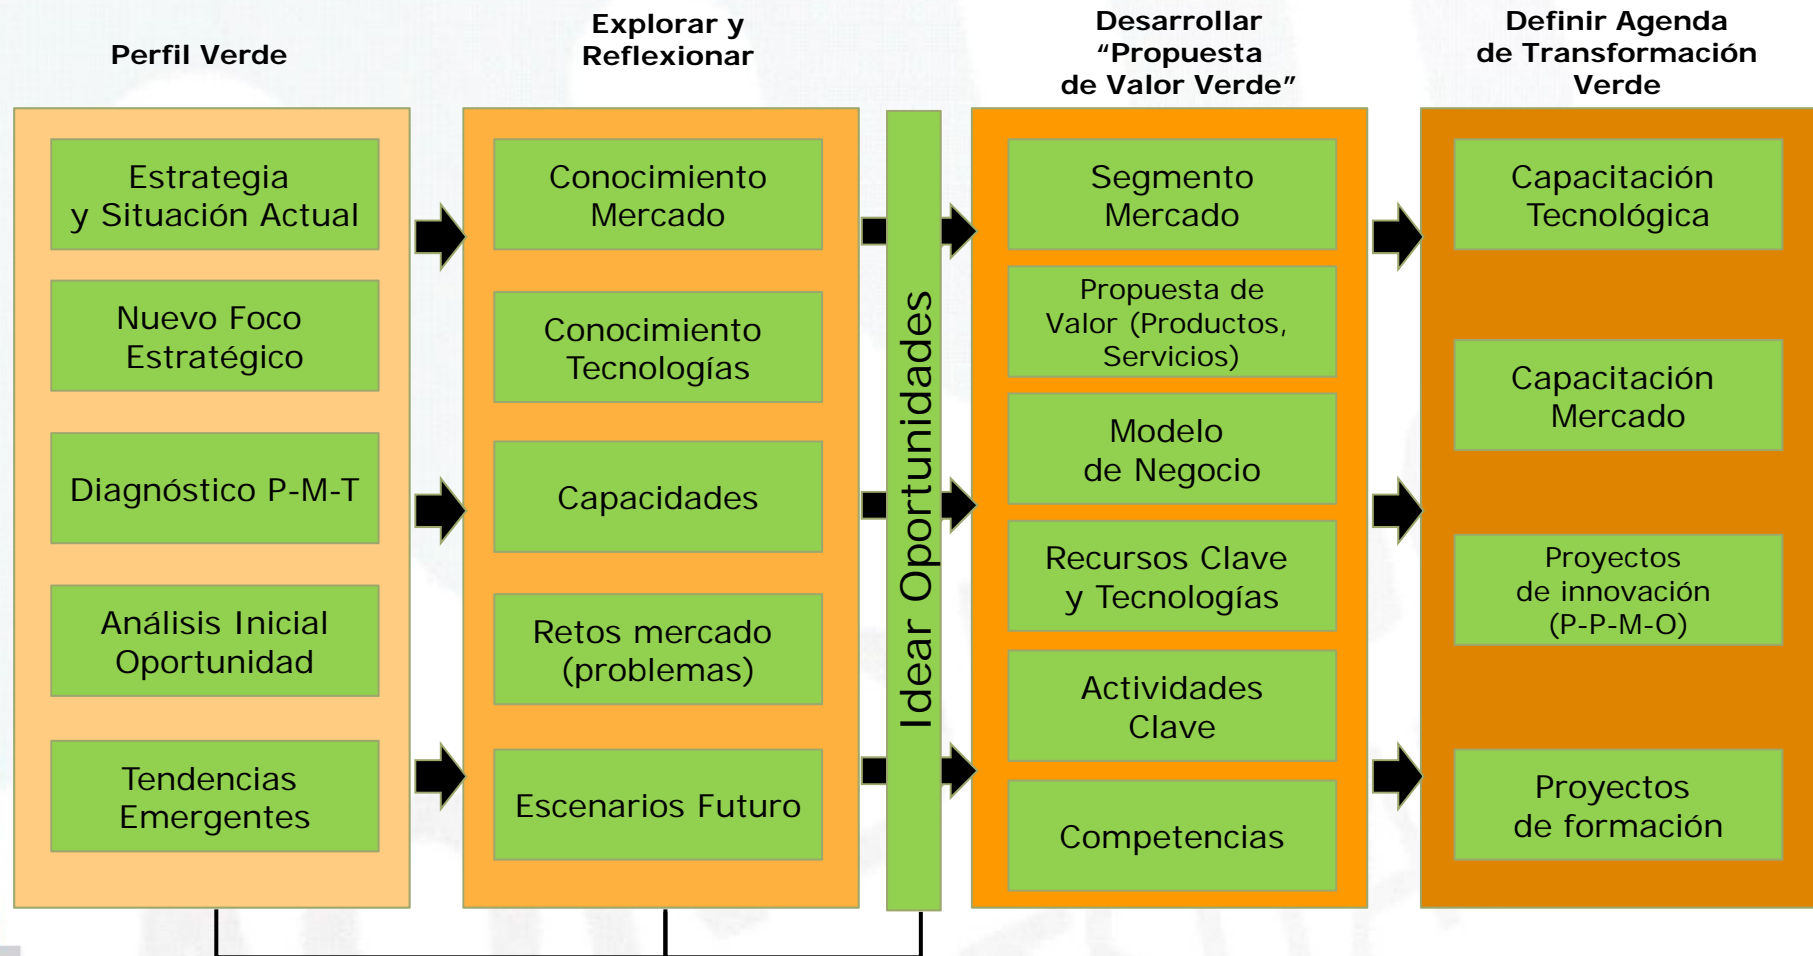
Perfil Verde

Explorar y Reflexionar

Desarrollar "Propuesta de Valor Verde"

Definir Agenda de Transformación Verde

Estrategia y Situación Actual

Nuevo Foco Estratégico

Diagnóstico P-M-T

Análisis Inicial Oportunidad

Tendencias Emergentes

Conocimiento Mercado

Conocimiento Tecnologías

Capacidades

Retos mercado (problemas)

Escenarios Futuro

Idear Oportunidades

Segmento Mercado

Propuesta de Valor (Productos, Servicios)

Modelo de Negocio

Recursos Clave y Tecnologías

Actividades Clave

Competencias

Capacitación Tecnológica

Capacitación Mercado

Proyectos de innovación (P-P-M-O)

Proyectos de formación